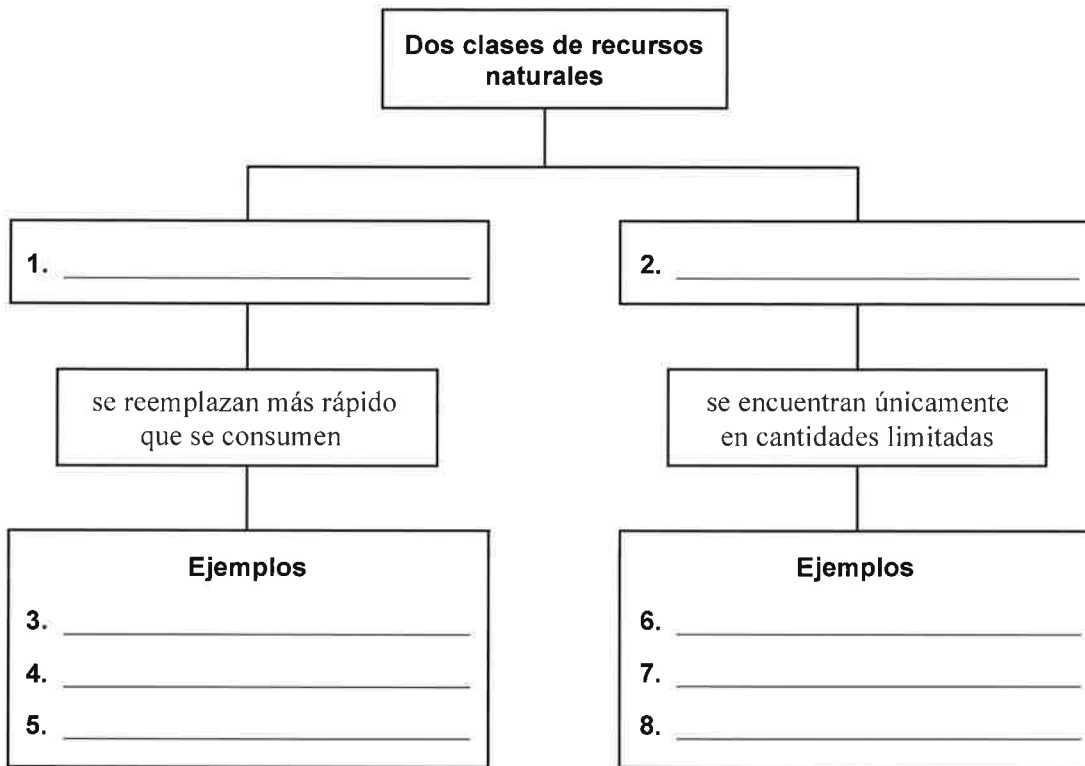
Dos clases de recursos naturales

1. ______________________

2. ______________________

se reemplazan más rápido que se consumen

se encuentran únicamente en cantidades limitadas

Ejemplos

3. ______________________

4. ______________________

5. ______________________

Ejemplos

6. ______________________

7. ______________________

8. ______________________